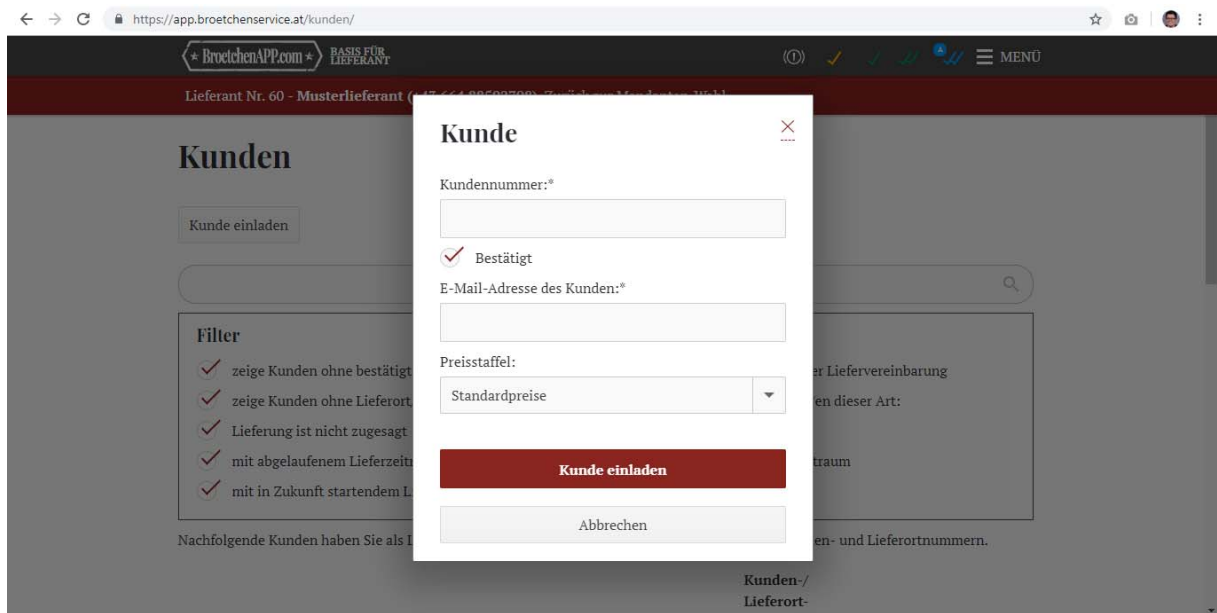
https://app.broetchenservice.at/kunden/

BroetchenAPP.com BASIS FÜR LIEFERANT

MENÜ

Lieferant Nr. 60 - Musterlieferant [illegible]

Kunden

Kunde einladen

Filter

zeige Kunden ohne bestätigt

zeige Kunden ohne Lieferort

Lieferung ist nicht zugesagt

mit abgelaufenem Lieferzeit

mit in Zukunft startendem L

er Liefervereinbarung

en dieser Art:

traum

Nachfolgende Kunden haben Sie als L

en- und Lieferortnummern.

Kunden-/
Lieferort-

Kunde

Kundennummer:*

Bestätigt

E-Mail-Adresse des Kunden:*

Preisstaffel:

Standardpreise

Kunde einladen

Abbrechen